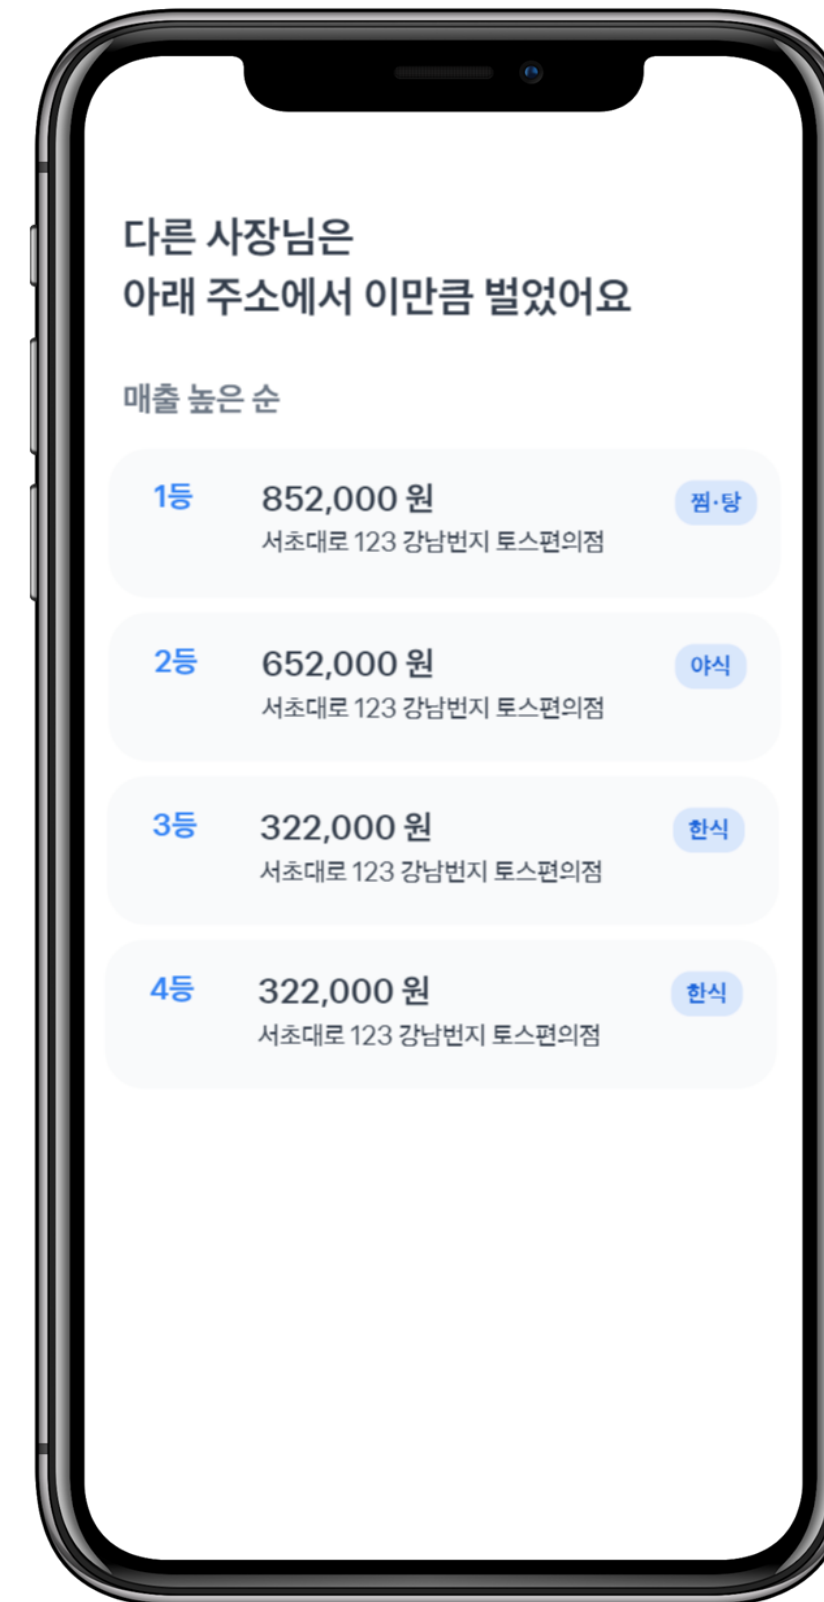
다른 사장님은
아래 주소에서 이만큼 벌었어요

매출 높은 순

1등
852,000 원
서초대로 123 강남번지 토스편의점
찜·탕

2등
652,000 원
서초대로 123 강남번지 토스편의점
야식

3등
322,000 원
서초대로 123 강남번지 토스편의점
한식

4등
322,000 원
서초대로 123 강남번지 토스편의점
한식